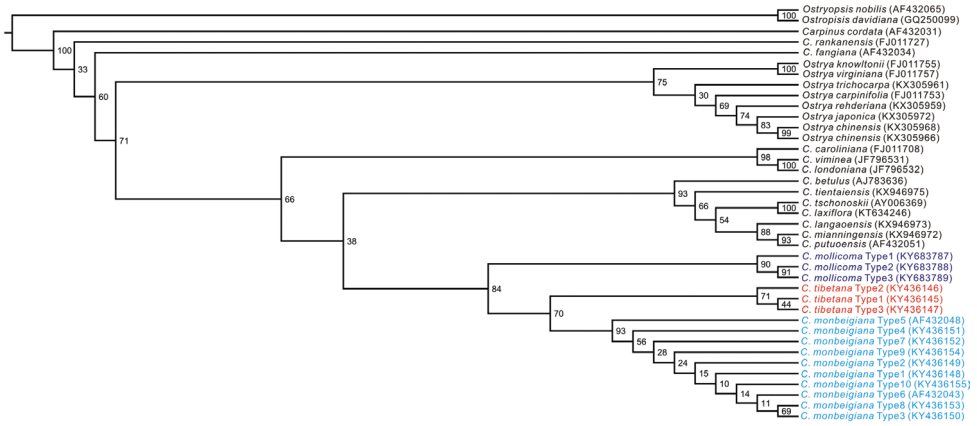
Ostryopsis nobilis (AF432065)
100
Ostropisis davidiana (GQ250099)
Carpinus cordata (AF432031)
100
C. rankanensis (FJ011727)
33
C. fangiana (AF432034)
Ostrya knowltonii (FJ011755)
100
Ostrya virginiana (FJ011757)
75
Ostrya trichocarpa (KX305961)
60
30
Ostrya carpinifolia (FJ011753)
69
Ostrya rehderiana (KX305959)
74
Ostrya japonica (KX305972)
71
83
Ostrya chinensis (KX305968)
99
Ostrya chinensis (KX305966)
C. caroliniana (FJ011708)
98
C. viminea (JF796531)
100
C. londoniana (JF796532)
66
C. betulus (AJ783636)
93
C. tientaiensis (KX946975)
66
C. tschonoskii (AY006369)
100
C. laxiflora (KT634246)
54
C. langaoensis (KX946973)
38
88
C. mianningensis (KX946972)
93
C. putuoensis (AF432051)
C. mollicoma Type1 (KY683787)
90
C. mollicoma Type2 (KY683788)
91
C. mollicoma Type3 (KY683789)
84
C. tibetana Type2 (KY436146)
71
C. tibetana Type1 (KY436145)
44
C. tibetana Type3 (KY436147)
70
C. monbeigiana Type5 (AF432048)
93
C. monbeigiana Type4 (KY436151)
56
C. monbeigiana Type7 (KY436152)
28
C. monbeigiana Type9 (KY436154)
24
C. monbeigiana Type2 (KY436149)
15
C. monbeigiana Type1 (KY436148)
10
C. monbeigiana Type10 (KY436155)
14
C. monbeigiana Type6 (AF432043)
11
C. monbeigiana Type8 (KY436153)
69
C. monbeigiana Type3 (KY436150)